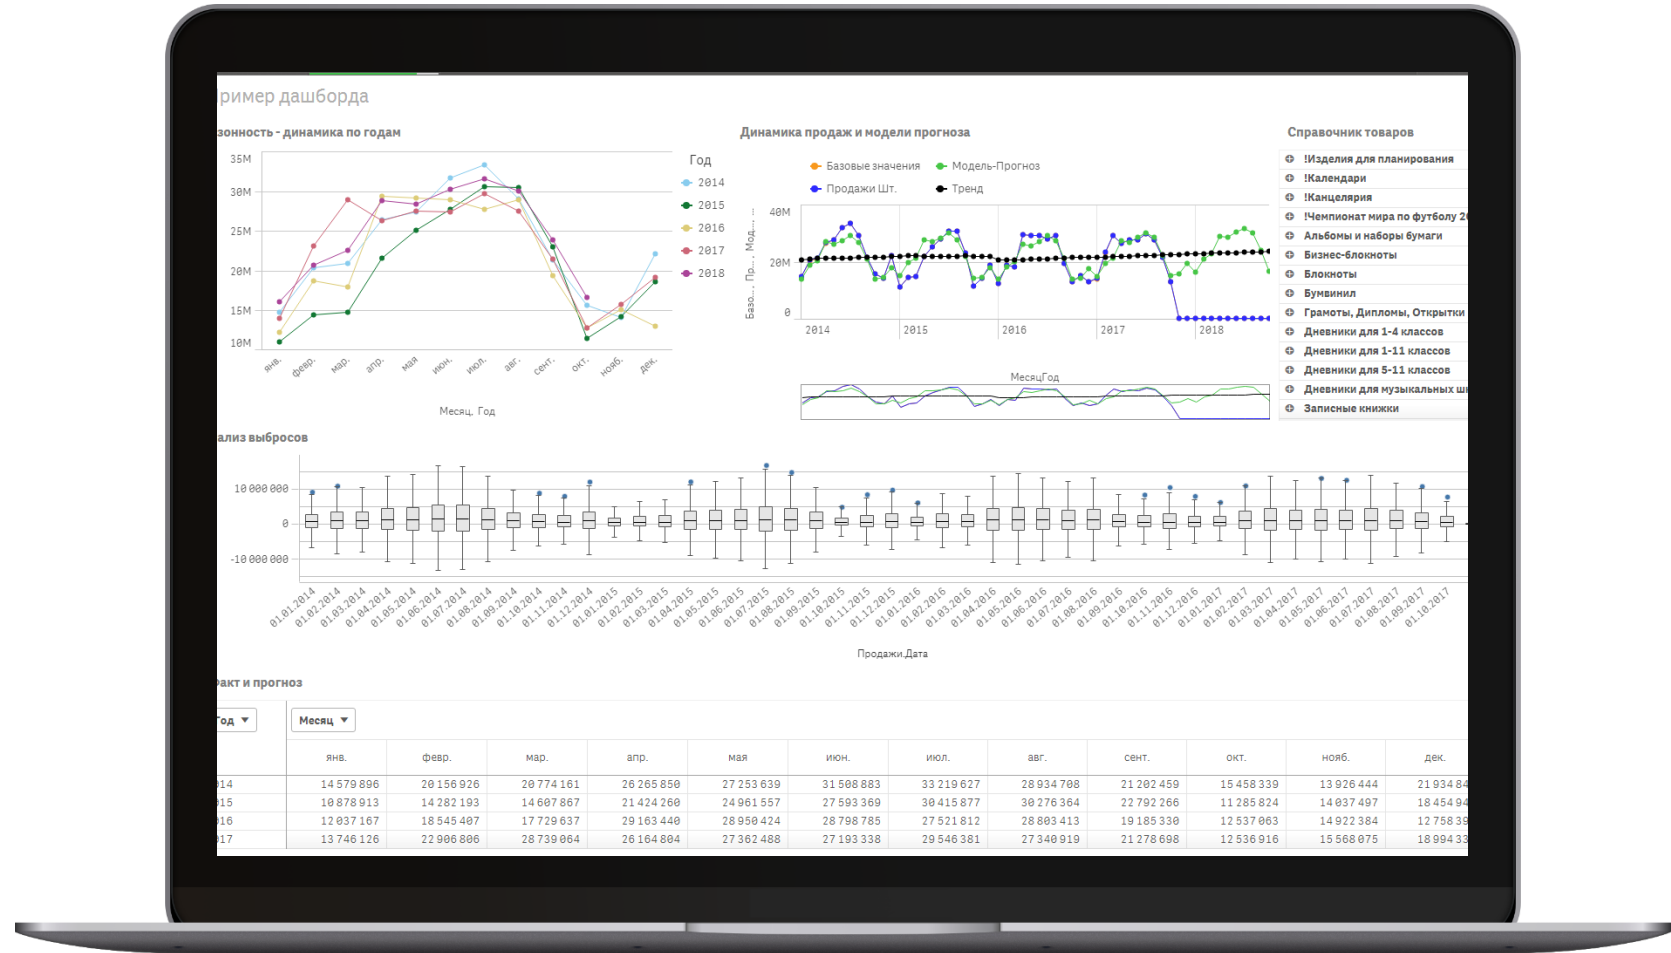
ример дашборда

зонность - динамика по годам

35M
30M
25M
20M
15M
10M

янв. февр. мар. апр. мая июн. июл. авг. сент. окт. нояб. дек.

Месяц, Год

Год
2014
2015
2016
2017
2018

Динамика продаж и модели прогноза

Базовые значения
Модель-Прогноз
Продажи Шт.
Тренд

40M
20M
0

Базо..., Пр..., Мод...

2014 2015 2016 2017 2018

МесяцГод

Справочник товаров

!Изделия для планирования
!Календари
!Канцелярия
!Чемпионат мира по футболу 2
!Альбомы и наборы бумаги
Бизнес-блокноты
Блокноты
Бумвинил
Грамоты, Дипломы, Открытки
Дневники для 1-4 классов
Дневники для 1-11 классов
Дневники для 5-11 классов
Дневники для музыкальных ш
Записные книжки

ализ выбросов

10 000 000
0
-10 000 000

01.01.2014 01.02.2014 01.03.2014 01.04.2014 01.05.2014 01.06.2014 01.07.2014 01.08.2014 01.09.2014 01.10.2014 01.11.2014 01.12.2014 01.01.2015 01.02.2015 01.03.2015 01.04.2015 01.05.2015 01.06.2015 01.07.2015 01.08.2015 01.09.2015 01.10.2015 01.11.2015 01.12.2015 01.01.2016 01.02.2016 01.03.2016 01.04.2016 01.05.2016 01.06.2016 01.07.2016 01.08.2016 01.09.2016 01.10.2016 01.11.2016 01.12.2016 01.01.2017 01.02.2017 01.03.2017 01.04.2017 01.05.2017 01.06.2017 01.07.2017 01.08.2017 01.09.2017 01.10.2017

Продажи.Дата

акт и прогноз

од
Месяц

| | янв. | февр. | мар. | апр. | мая | июн. | июл. | авг. | сент. | окт. | нояб. | дек. |
|---|---|---|---|---|---|---|---|---|---|---|---|---|
| 14 | 14 579 896 | 20 156 926 | 20 774 161 | 26 265 850 | 27 253 639 | 31 508 883 | 33 219 627 | 28 934 708 | 21 202 459 | 15 458 339 | 13 926 444 | 21 934 84 |
| 15 | 10 878 913 | 14 282 193 | 14 607 867 | 21 424 260 | 24 961 557 | 27 593 369 | 30 415 877 | 30 276 364 | 22 792 266 | 11 285 824 | 14 037 497 | 18 454 94 |
| 16 | 12 037 167 | 18 545 407 | 17 729 637 | 29 163 440 | 28 950 424 | 28 798 785 | 27 521 812 | 28 803 413 | 19 185 330 | 12 537 063 | 14 922 384 | 12 758 39 |
| 17 | 13 746 126 | 22 906 806 | 28 739 064 | 26 164 804 | 27 362 488 | 27 193 338 | 29 546 381 | 27 340 919 | 21 278 698 | 12 536 916 | 15 568 075 | 18 994 33 |